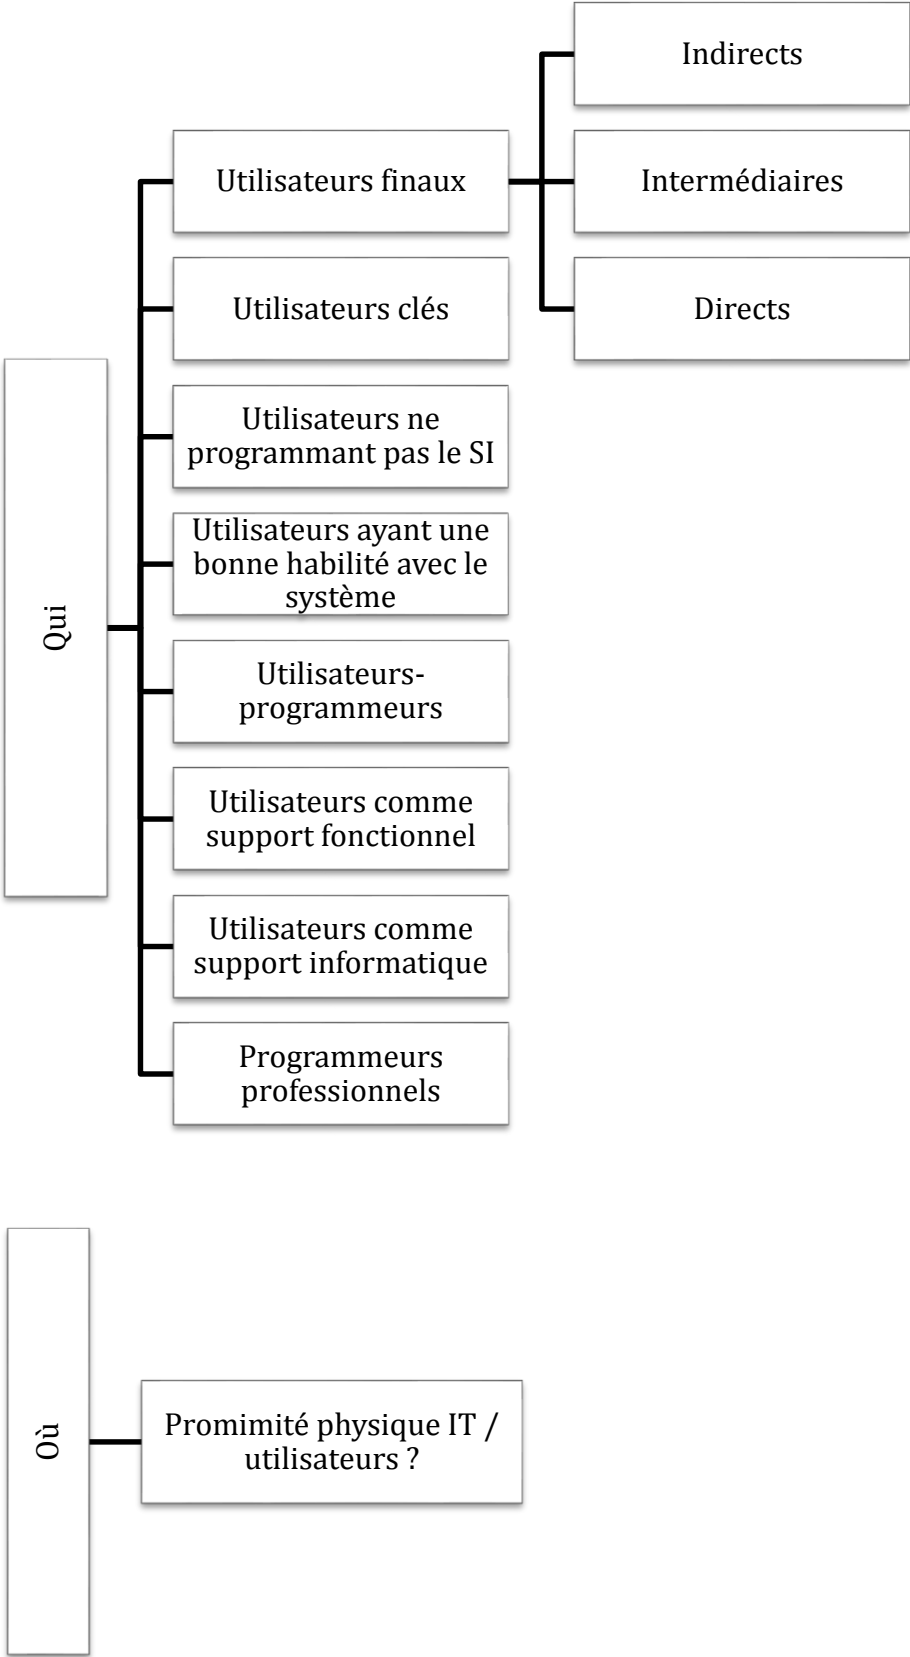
Qui

Utilisateurs finaux

Indirects

Intermédiaires

Directs

Utilisateurs clés

Utilisateurs ne programmant pas le SI

Utilisateurs ayant une bonne habilité avec le système

Utilisateurs-programmeurs

Utilisateurs comme support fonctionnel

Utilisateurs comme support informatique

Programmeurs professionnels

Où

Promimité physique IT / utilisateurs ?